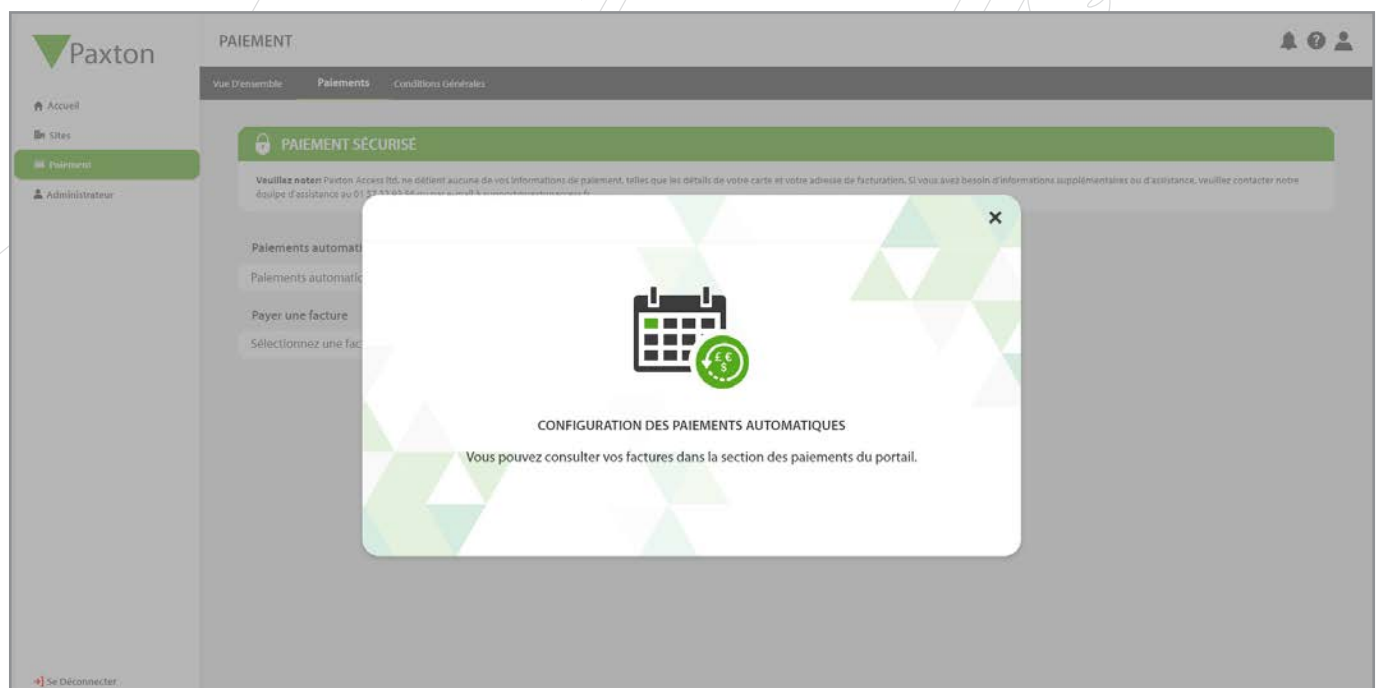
Paxton

PAIEMENT

Accueil
Sites
Paiement
Administrateur

Vue D'ensemble Paiements Conditions Générales

PAIEMENT SÉCURISÉ

Veuillez noter: Paxton Access ltd. ne détient aucune de vos informations de paiement, telles que les détails de votre carte et votre adresse de facturation. Si vous avez besoin d'informations supplémentaires ou d'assistance, veuillez contacter notre équipe d'assistance au 01 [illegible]

Paiements automati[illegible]
Paiements automatic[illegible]

Payer une facture
Sélectionnez une fac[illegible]

×

£ € $

CONFIGURATION DES PAIEMENTS AUTOMATIQUES

Vous pouvez consulter vos factures dans la section des paiements du portail.

Se Déconnecter